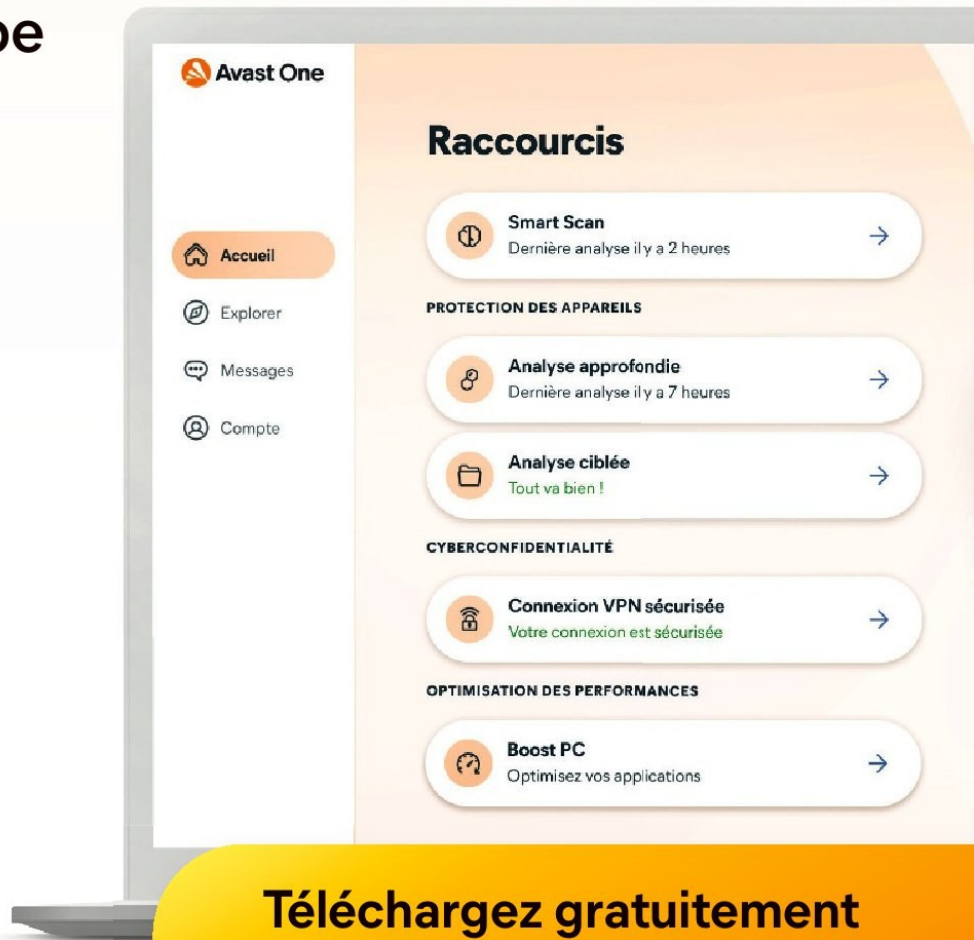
pe

Avast One

Accueil

Explorer

Messages

Compte

Raccourcis

Smart Scan
Dernière analyse il y a 2 heures

PROTECTION DES APPAREILS

Analyse approfondie
Dernière analyse il y a 7 heures

Analyse ciblée
Tout va bien !

CYBERCONFIDENTIALITÉ

Connexion VPN sécurisée
Votre connexion est sécurisée

OPTIMISATION DES PERFORMANCES

Boost PC
Optimisez vos applications

Téléchargez gratuitement